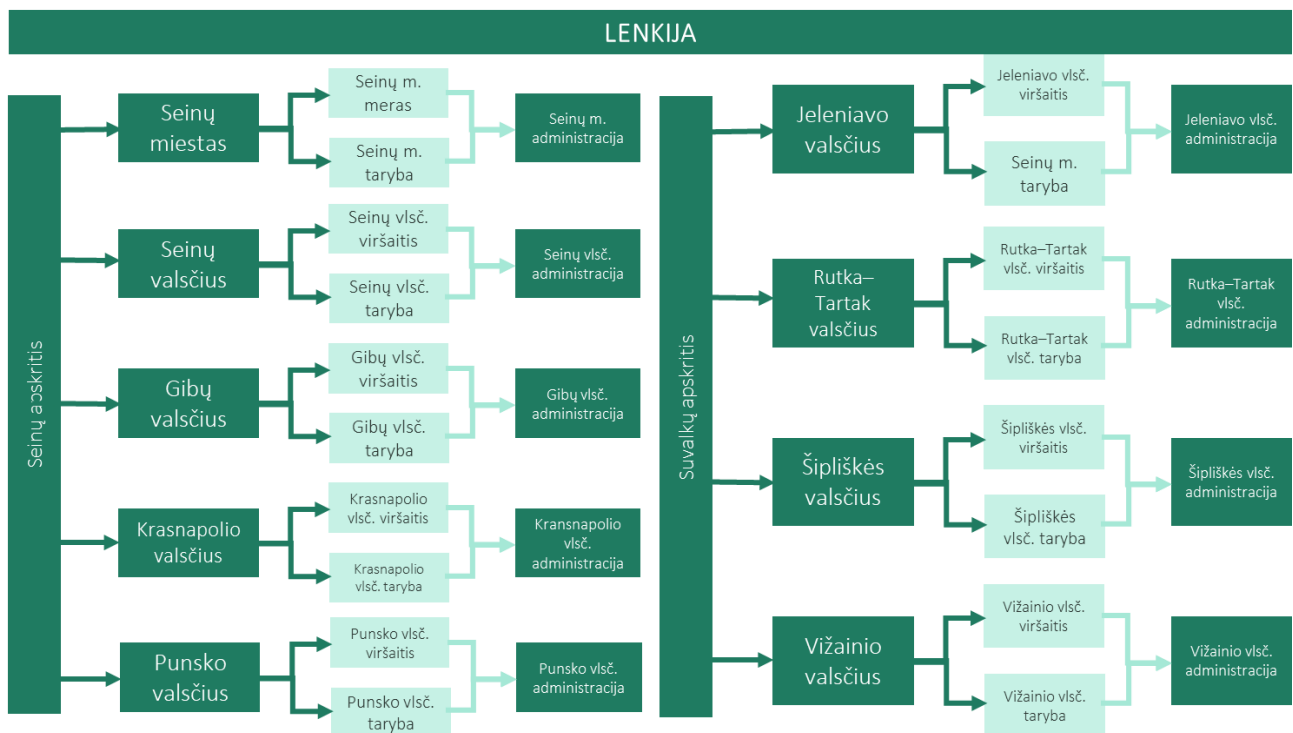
LENKIJA

Seinų apskritis

Seinų miestas

Seinų m. meras

Seinų m. taryba

Seinų m. administracija

Seinų valsčius

Seinų vlsč. viršaitis

Seinų vlsč. taryba

Seinų vlsč. administracija

Gibų valsčius

Gibų vlsč. viršaitis

Gibų vlsč. taryba

Gibų vlsč. administracija

Krasnapolio valsčius

Krasnapolio vlsč. viršaitis

Krasnapolio vlsč. taryba

Kransnapolio vlsč. administracija

Punsko valsčius

Punsko vlsč. viršaitis

Punsko vlsč. taryba

Punsko vlsč. administracija

Suvalkų apskritis

Jeleniavo valsčius

Jeleniavo vlsč. viršaitis

Seinų m. taryba

Jeleniavo vlsč. administracija

Rutka–Tartak valsčius

Rutka–Tartak vlsč. viršaitis

Rutka–Tartak vlsč. taryba

Rutka–Tartak vlsč. administracija

Šipliškės valsčius

Šipliškės vlsč. viršaitis

Šipliškės vlsč. taryba

Šipliškės vlsč. administracija

Vižainio valsčius

Vižainio vlsč. viršaitis

Vižainio vlsč. taryba

Vižainio vlsč. administracija